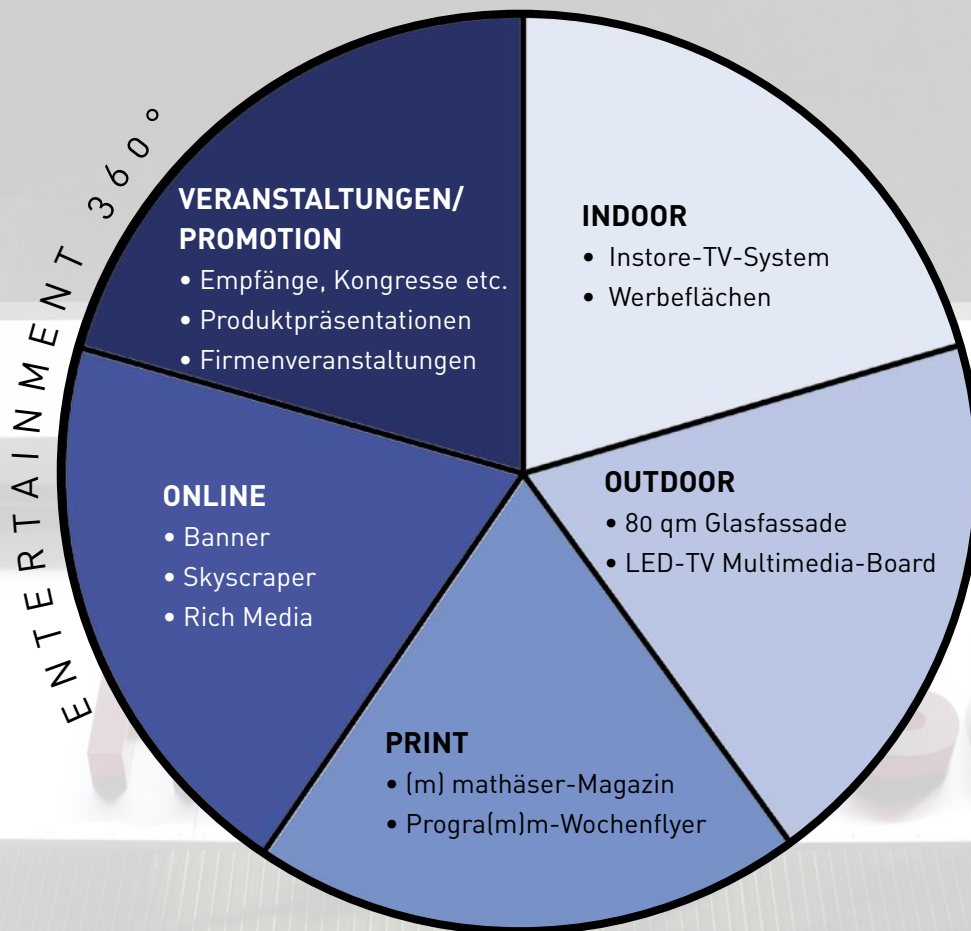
ENTERTAINMENT 360°

VERANSTALTUNGEN/ PROMOTION
• Empfänge, Kongresse etc.
• Produktpräsentationen
• Firmenveranstaltungen

INDOOR
• Instore-TV-System
• Werbeflächen

ONLINE
• Banner
• Skyscraper
• Rich Media

OUTDOOR
• 80 qm Glasfassade
• LED-TV Multimedia-Board

PRINT
• (m) mathäser-Magazin
• Progra(m)m-Wochenflyer